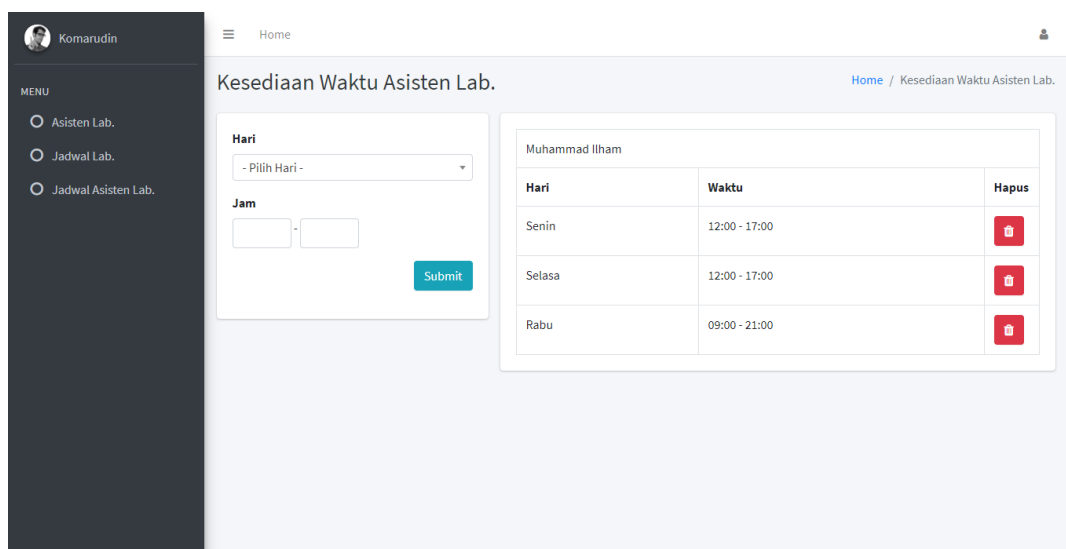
Komarudin

MENU

Asisten Lab.

Jadwal Lab.

Jadwal Asisten Lab.

Home

Kesediaan Waktu Asisten Lab.

Home / Kesediaan Waktu Asisten Lab.

Hari

- Pilih Hari -

Jam

-

Submit

Muhammad Ilham

| Hari | Waktu | Hapus |
|---|---|---|
| Senin | 12:00 - 17:00 | |
| Selasa | 12:00 - 17:00 | |
| Rabu | 09:00 - 21:00 | |